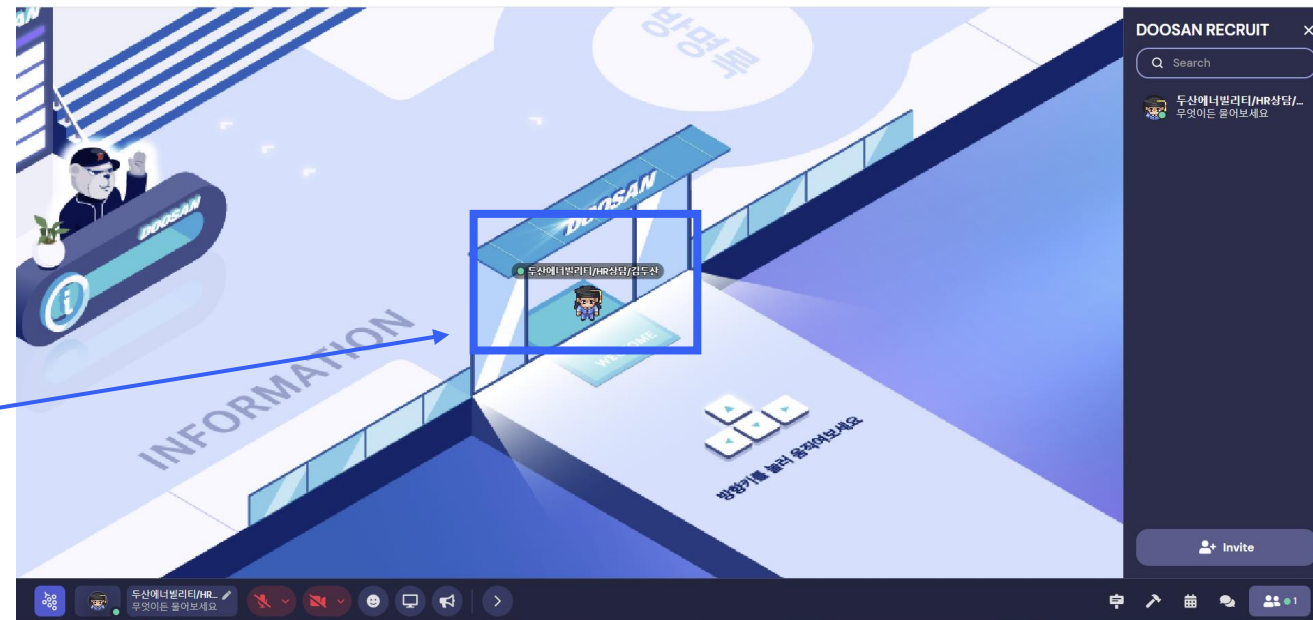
방명록

DOOSAN

DOOSAN

두산에너빌리티/HR상담/김두산

WELCOME

INFORMATION

방향키를 눌러 움직여보세요

DOOSAN RECRUIT

Search

두산에너빌리티/HR상담/...
무엇이든 물어보세요

Invite

두산에너빌리티/HR...
무엇이든 물어보세요

1